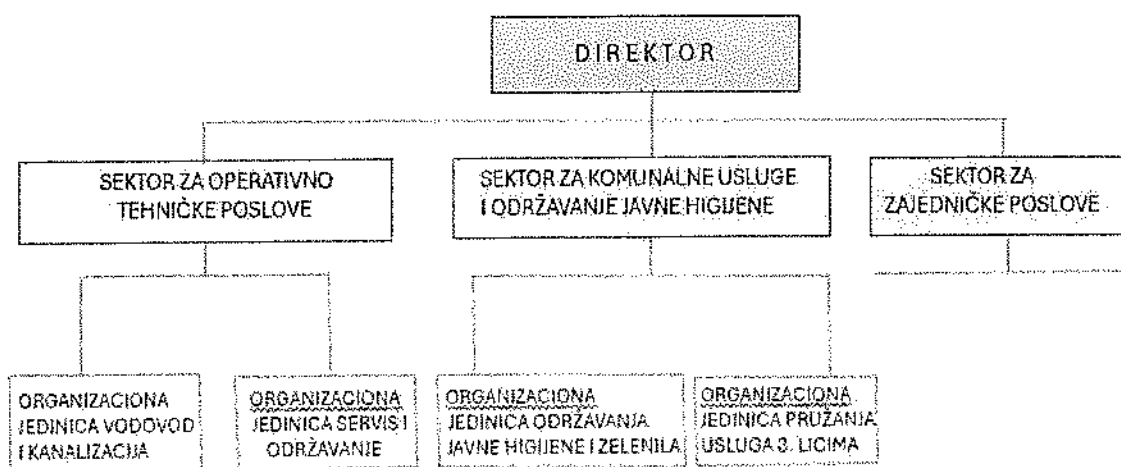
DIREKTOR

SEKTOR ZA OPERATIVNO TEHNIČKE POSLOVE

SEKTOR ZA KOMUNALNE USLUGE I ODRŽAVANJE JAVNE HIGIJENE

SEKTOR ZA ZAJEDNIČKE POSLOVE

ORGANIZACIONA JEDINICA VODOVOD I KANALIZACIJA

ORGANIZACIONA JEDINICA SERVIS I ODRŽAVANJE

ORGANIZACIONA JEDINICA ODRŽAVANJA JAVNE HIGIJENE I ZELENILA

ORGANIZACIONA JEDINICA PRUŽANJA USLUGA 3. LICIMA